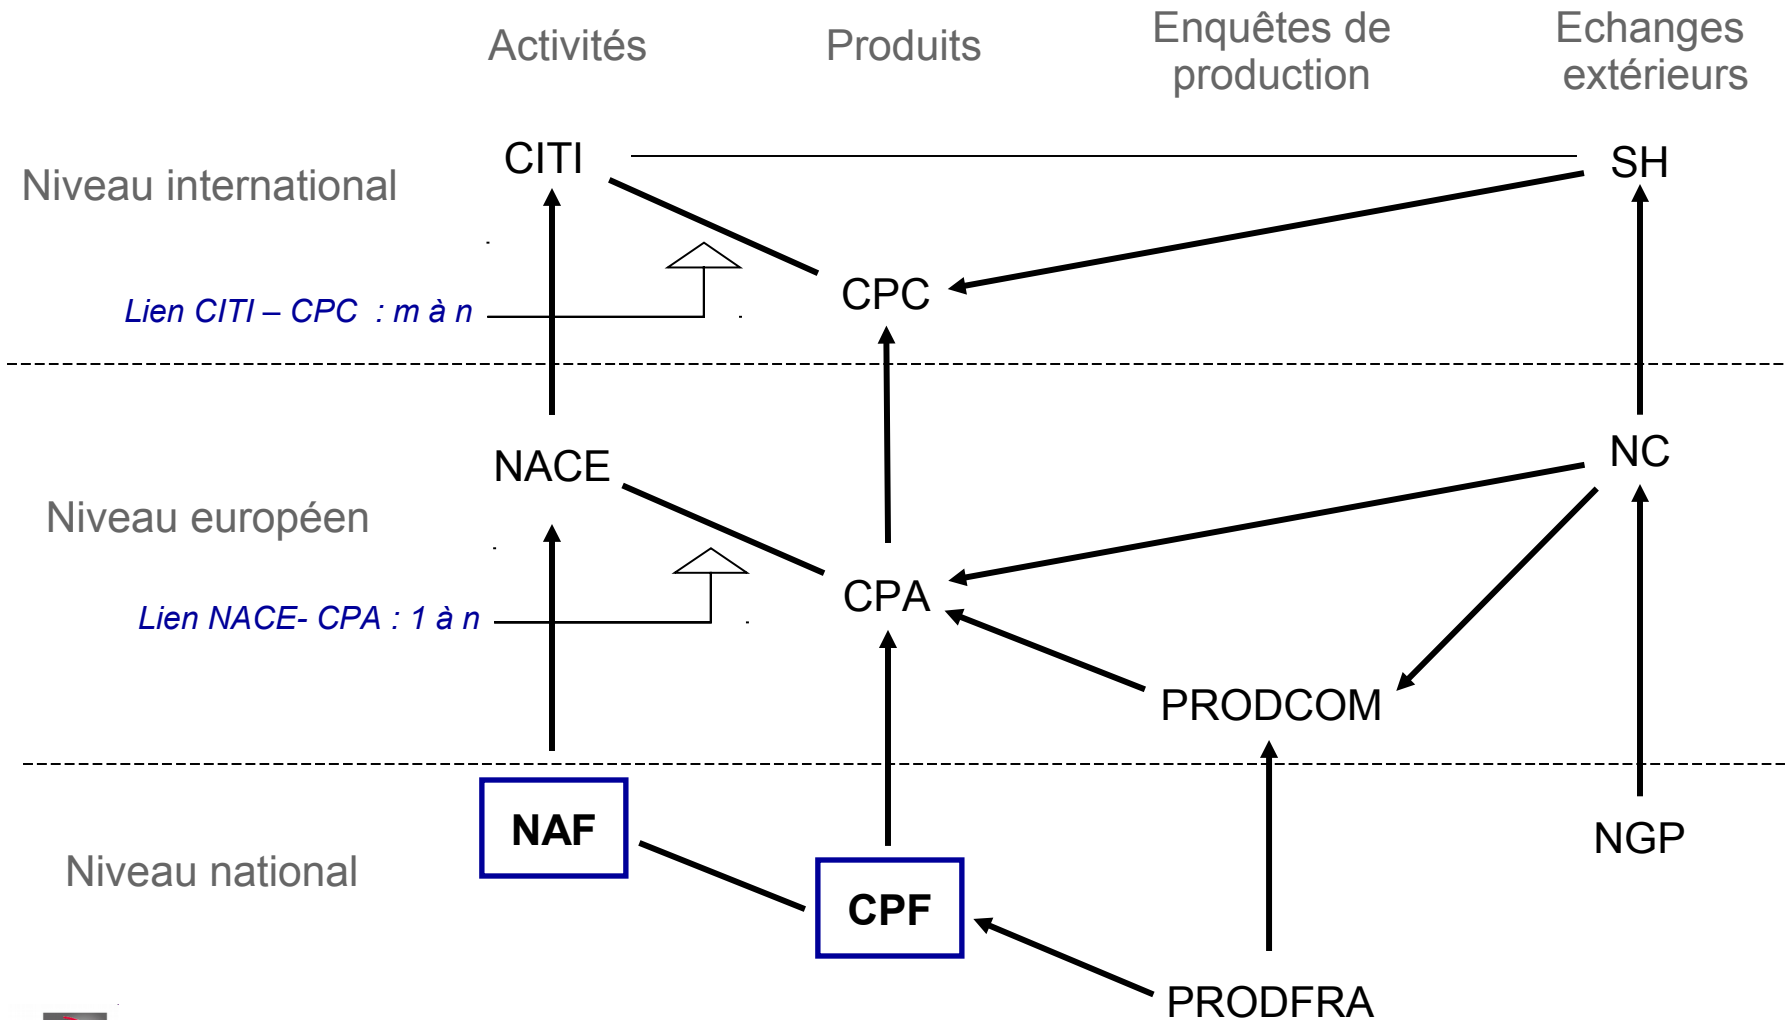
Activités

Produits

Enquêtes de production

Echanges extérieurs

Niveau international

CITI

SH

CPC

Lien CITI – CPC : m à n

Niveau européen

NACE

NC

CPA

Lien NACE- CPA : 1 à n

PRODCOM

Niveau national

NAF

CPF

NGP

PRODFRA